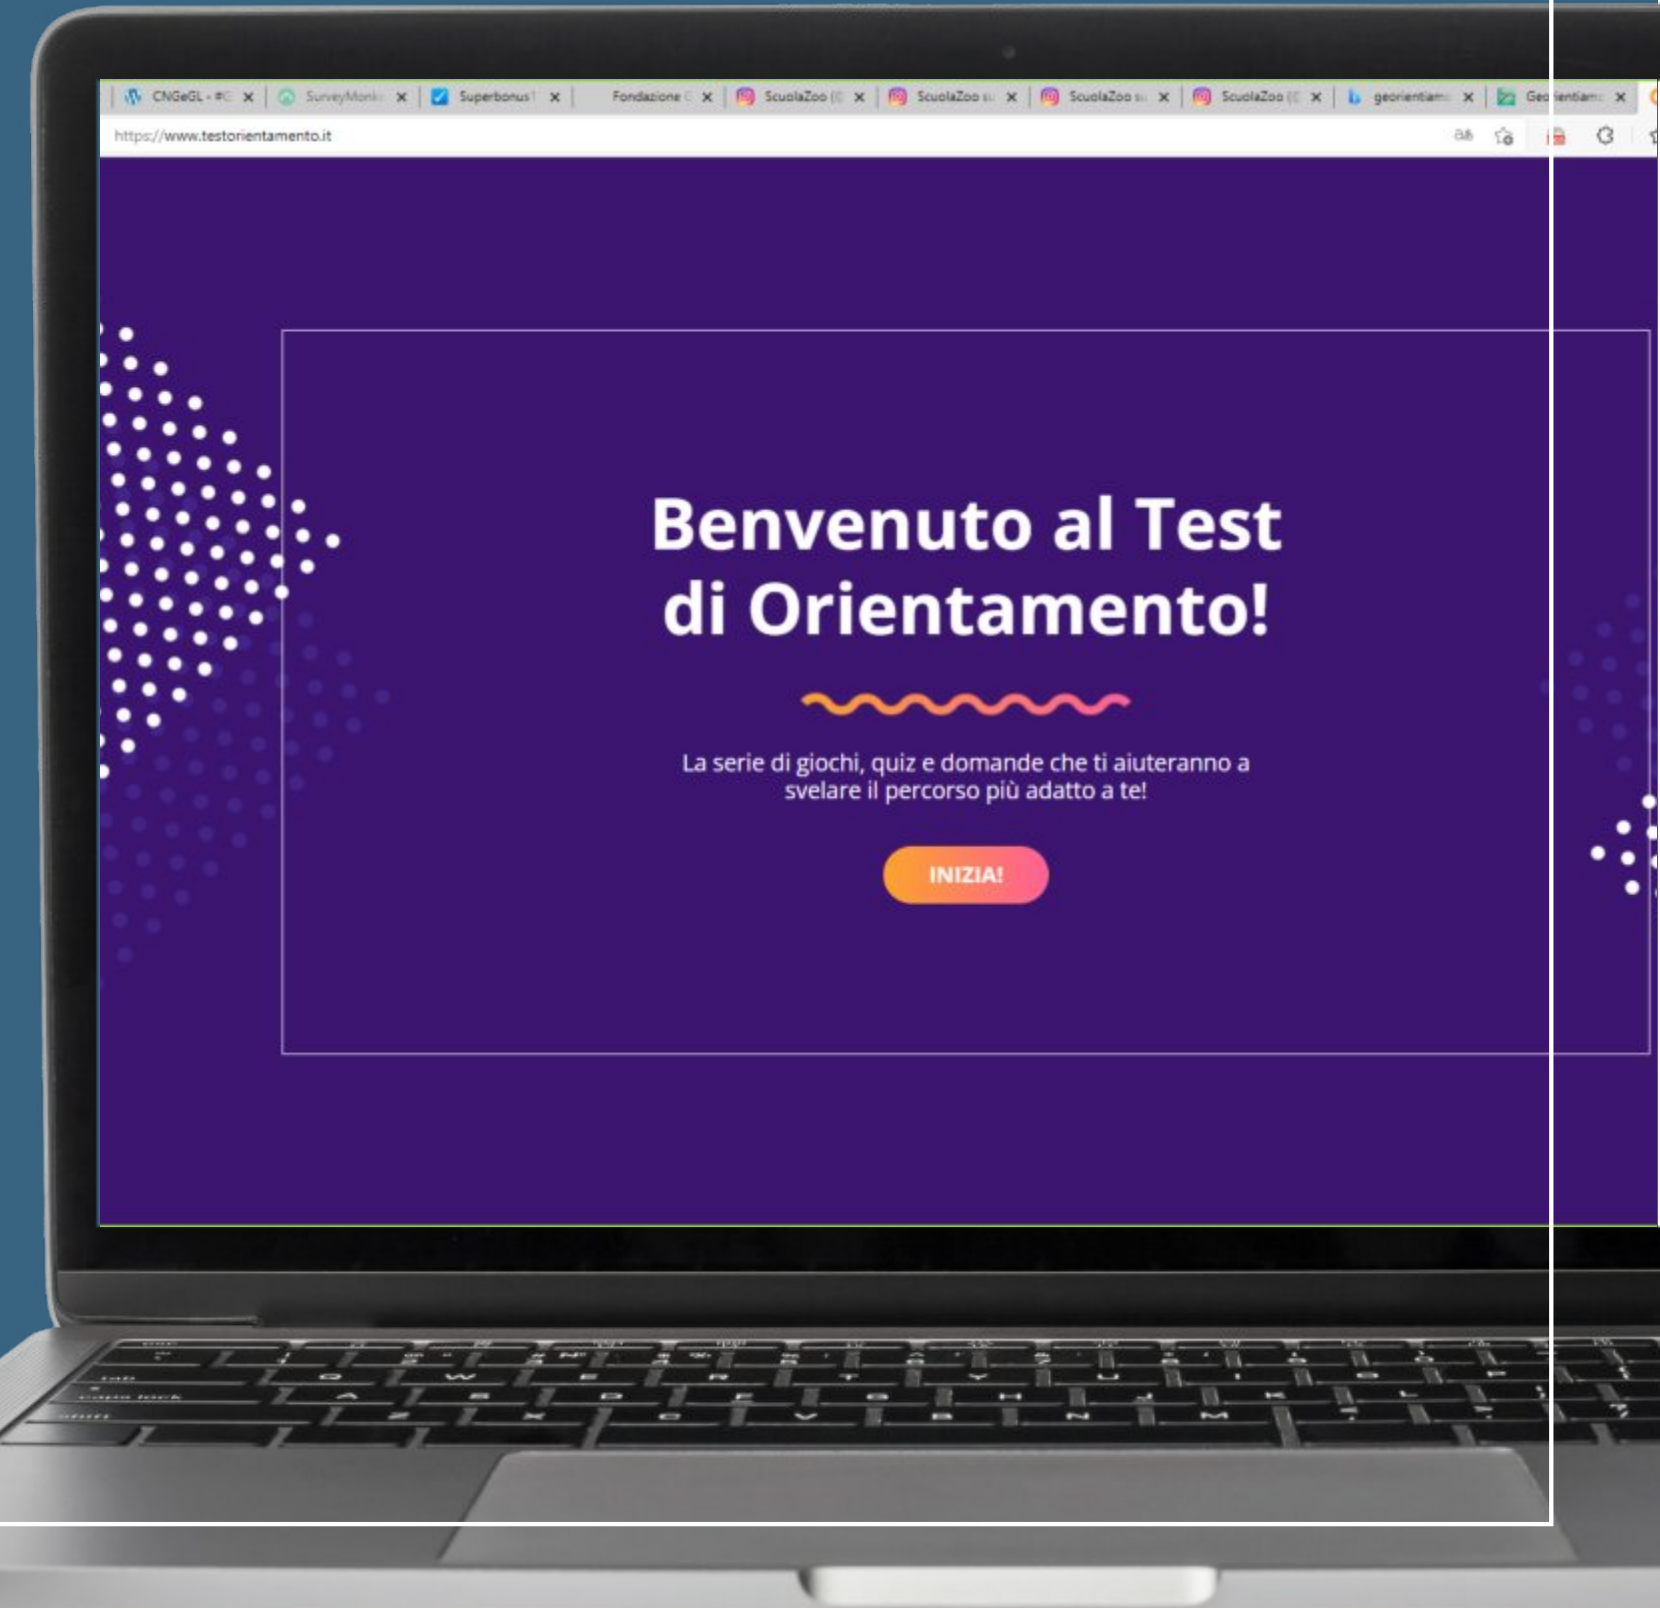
CNGeGL - #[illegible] × SurveyMonk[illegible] × Superbonus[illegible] × Fondazione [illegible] × ScuolaZoo ([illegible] × ScuolaZoo s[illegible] × ScuolaZoo s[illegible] × ScuolaZoo ([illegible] × georientiam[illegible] × Ge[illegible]ientiam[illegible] ×

https://www.testorientamento.it

Benvenuto al Test di Orientamento!

La serie di giochi, quiz e domande che ti aiuteranno a svelare il percorso più adatto a te!

INIZIA!